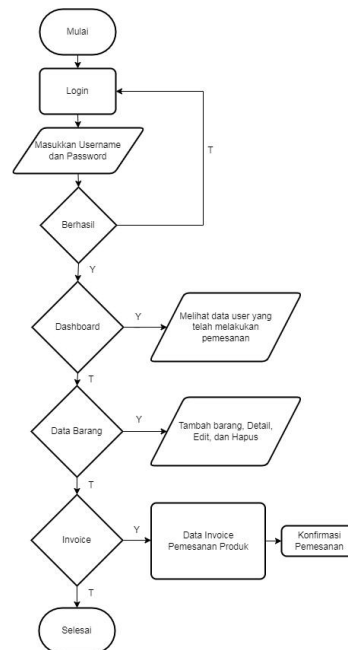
Mulai

Login

Masukkan Username dan Password

T

Berhasil

Y

Dashboard

Y

Melihat data user yang telah melakukan pemesanan

T

Data Barang

Y

Tambah barang, Detail, Edit, dan Hapus

T

Invoice

Y

Data Invoice Pemesanan Produk

Konfirmasi Pemesanan

T

Selesai